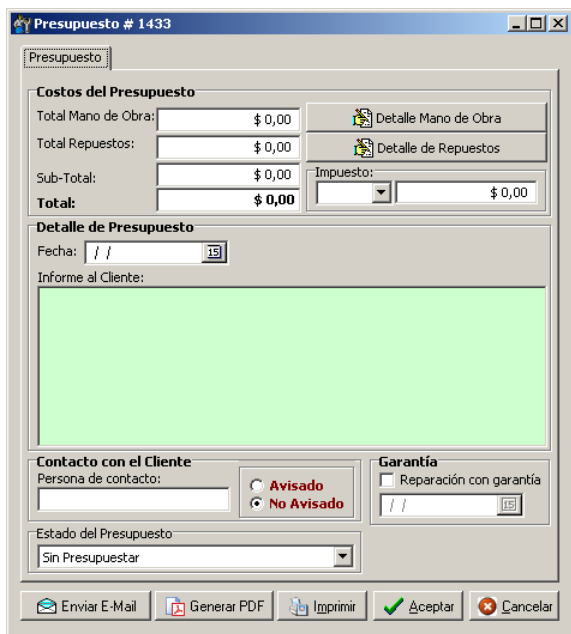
Presupuesto # 1433

Presupuesto

Costos del Presupuesto

Total Mano de Obra: $ 0,00

Detalle Mano de Obra

Total Repuestos: $ 0,00

Detalle de Repuestos

Sub-Total: $ 0,00

Impuesto:

$ 0,00

Total: $ 0,00

Detalle de Presupuesto

Fecha: / /

15

Informe al Cliente:

Contacto con el Cliente

Persona de contacto:

Avisado

No Avisado

Garantía

Reparación con garantía

/ /

15

Estado del Presupuesto

Sin Presupuestar

Enviar E-Mail

Generar PDF

Imprimir

Aceptar

Cancelar